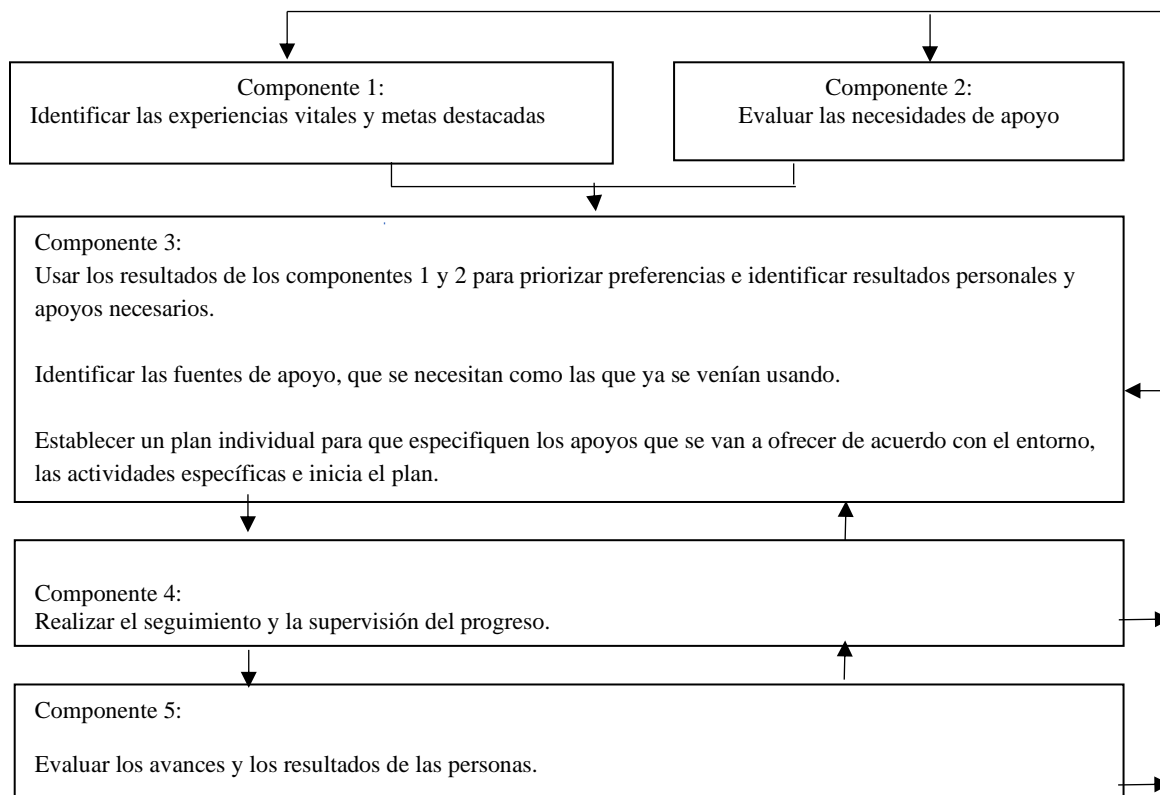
Componente 1:
Identificar las experiencias vitales y metas destacadas

Componente 2:
Evaluar las necesidades de apoyo

Componente 3:
Usar los resultados de los componentes 1 y 2 para priorizar preferencias e identificar resultados personales y apoyos necesarios.

Identificar las fuentes de apoyo, que se necesitan como las que ya se venían usando.

Establecer un plan individual para que especifiquen los apoyos que se van a ofrecer de acuerdo con el entorno, las actividades específicas e inicia el plan.

Componente 4:
Realizar el seguimiento y la supervisión del progreso.

Componente 5:

Evaluar los avances y los resultados de las personas.